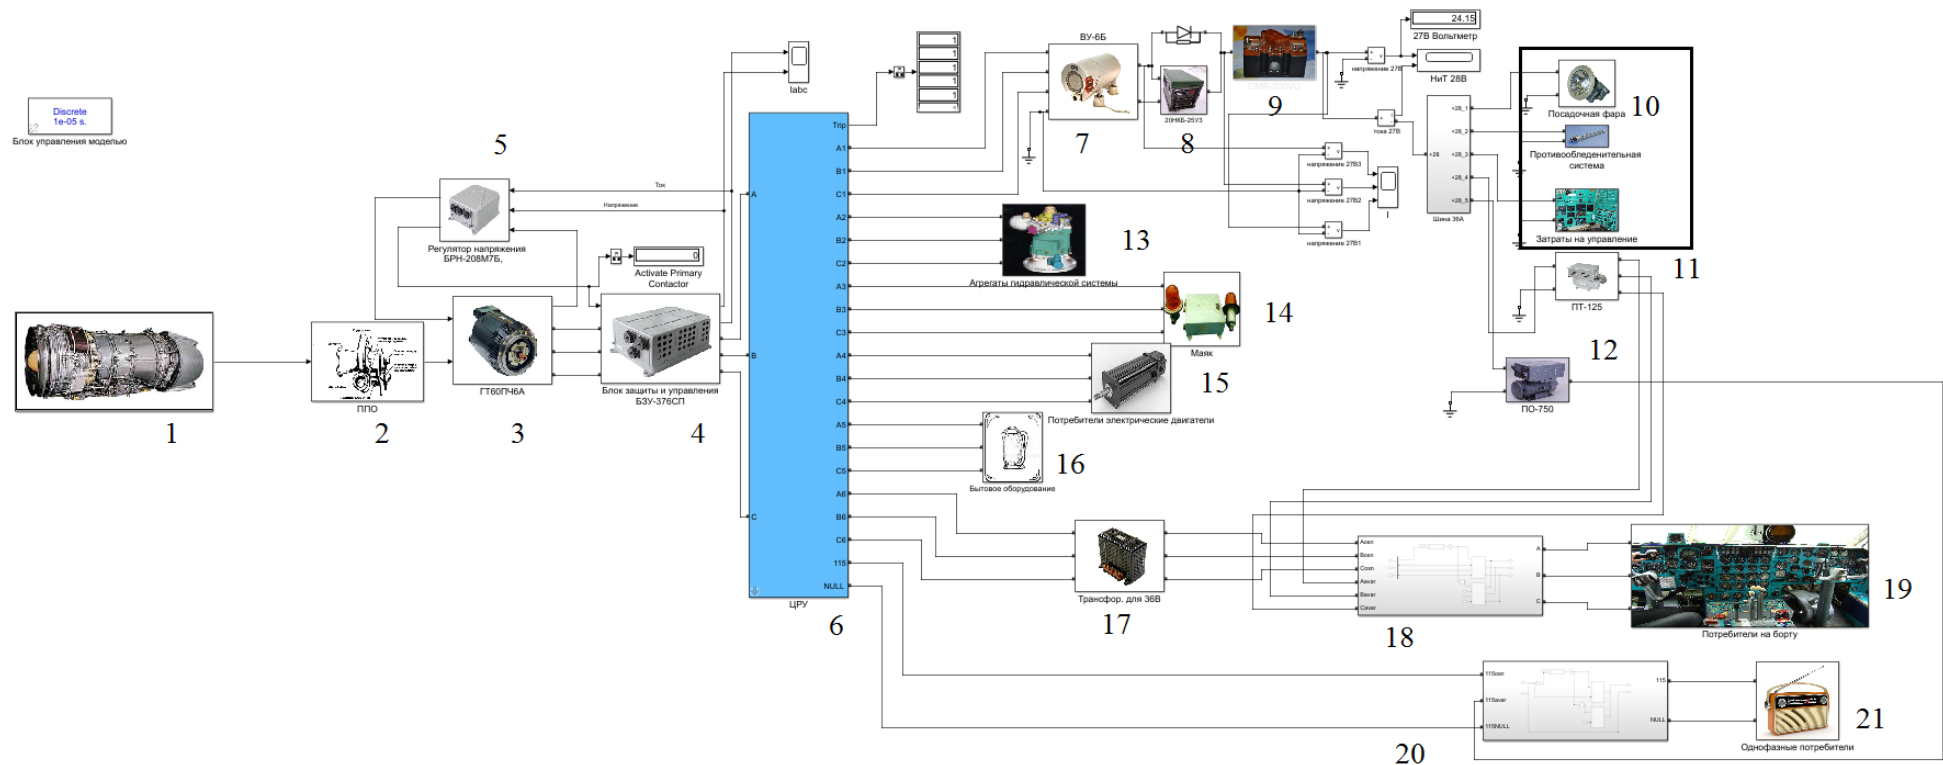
Discrete
1e-05 s.
Блок управления моделью

1

ППО
2

ГТ60ПЧ6А
3

Блок защиты и управления
БЗУ-376СП
4

5
Регулятор напряжения
БРН-208М7Б,

Ток
Напряжение

0
Activate Primary
Contactor

Iabc

Trip
A1
B1
C1
A2
B2
C2
A3
B3
C3
A4
B4
C4
A5
B5
C5
A6
B6
C6
115
NULL
A
B
C
ЦРУ
6

ВУ-6Б
7

20НКБ-25У3
8

9

24.15
27В Вольтметр
напряжение 27В
НиТ 28В
тока 27В

напряжение 27В3
напряжение 27В2
напряжение 27В1
I

+28_1
+28_2
+28
+28_3
+28_4
+28_5
Шина 36А

Посадочная фара
10
Противообледенительная
система
Затраты на управление

11
ПТ-125

12
ПО-750

13
Агрегаты гидравлической системы

Маяк
14

15
Потребители электрические двигатели

16
Бытовое оборудование

Транофор. для 36В
17

Acen
Bcen
Ccen
Aavar
Bavar
Cavar
A
B
C
18

Потребители на борту
19

115osn
115avar
115NULL
115
NULL
20

21
Однофазные потребители